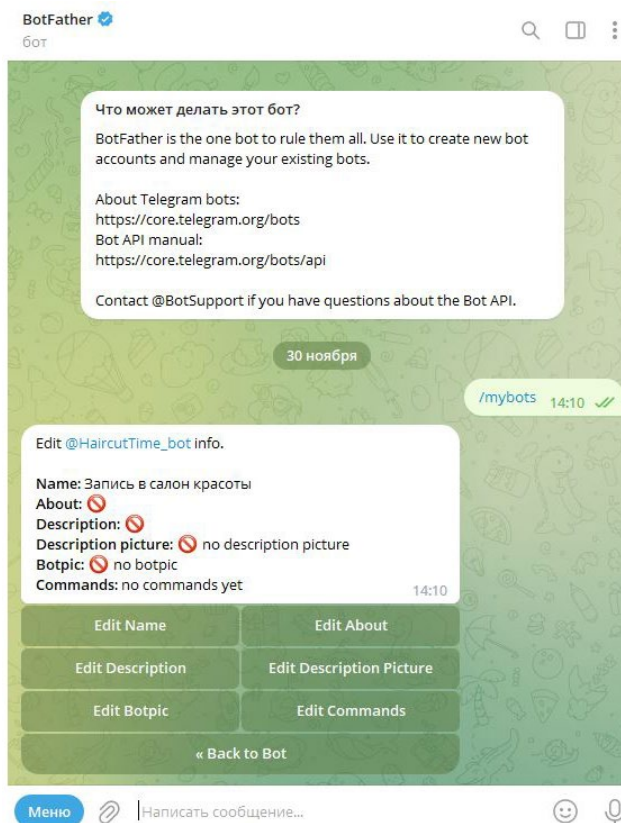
BotFather
бот

Что может делать этот бот?

BotFather is the one bot to rule them all. Use it to create new bot accounts and manage your existing bots.

About Telegram bots:
https://core.telegram.org/bots
Bot API manual:
https://core.telegram.org/bots/api

Contact @BotSupport if you have questions about the Bot API.

30 ноября

/mybots 14:10

Edit @HaircutTime_bot info.

Name: Запись в салон красоты
About: 🚫
Description: 🚫
Description picture: 🚫 no description picture
Botpic: 🚫 no botpic
Commands: no commands yet
14:10

| Edit Name | Edit About |
|---|---|
| Edit Description | Edit Description Picture |
| Edit Botpic | Edit Commands |

« Back to Bot

Меню
Написать сообщение...